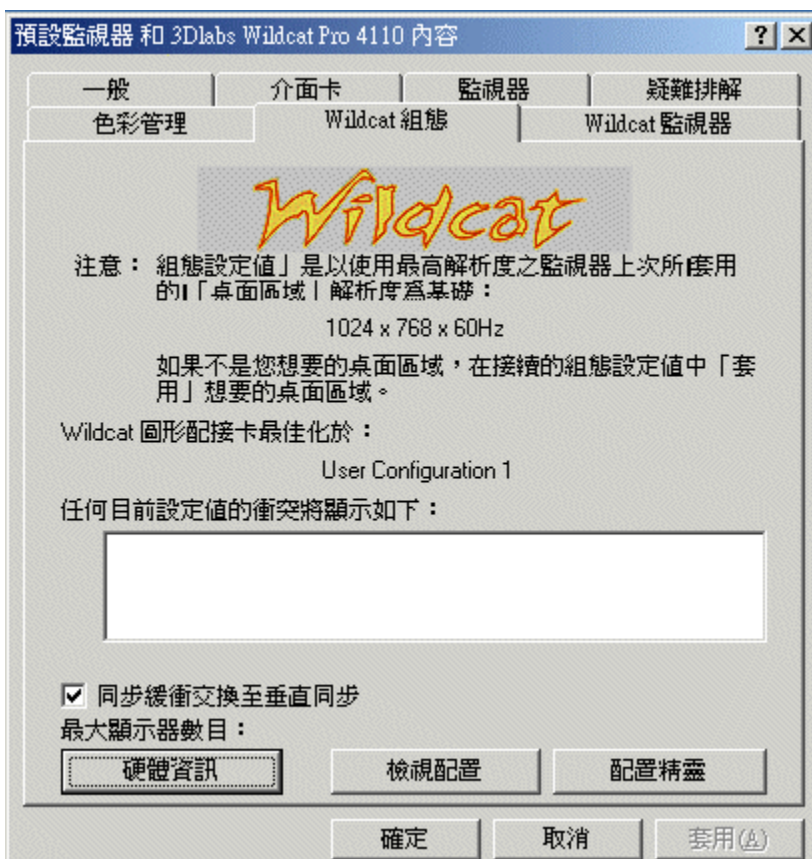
預設監視器 和 3Dlabs Wildcat Pro 4110 內容

? ×

一般 | 介面卡 | 監視器 | 疑難排解
色彩管理 | Wildcat 組態 | Wildcat 監視器

Wildcat

注意： 組態設定值」是以使用最高解析度之監視器上次所套用的I「桌面區域」解析度爲基礎：

1024 x 768 x 60Hz

如果不是您想要的桌面區域，在接續的組態設定值中「套用」想要的桌面區域。

Wildcat 圖形配接卡最佳化於：

User Configuration 1

任何目前設定值的衝突將顯示如下：

☑ 同步緩衝交換至垂直同步

最大顯示器數目：

硬體資訊 | 檢視配置 | 配置精靈

確定 | 取消 | 套用(A)